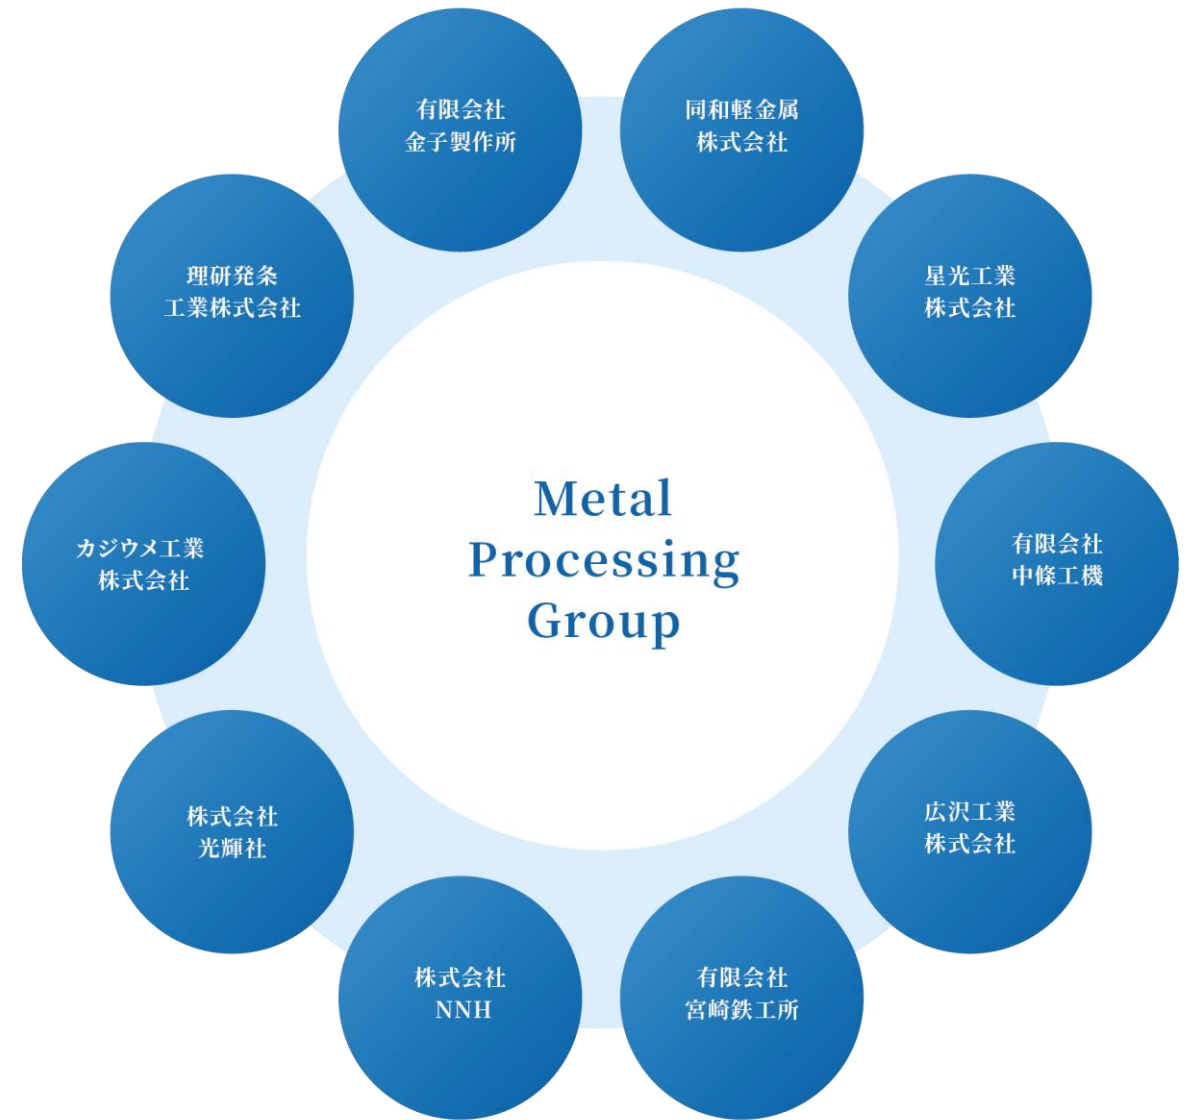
有限会社
金子製作所

同和軽金属
株式会社

星光工業
株式会社

有限会社
中條工機

広沢工業
株式会社

有限会社
宮崎鉄工所

株式会社
NNH

株式会社
光輝社

カジウメ工業
株式会社

理研発条
工業株式会社

Metal
Processing
Group